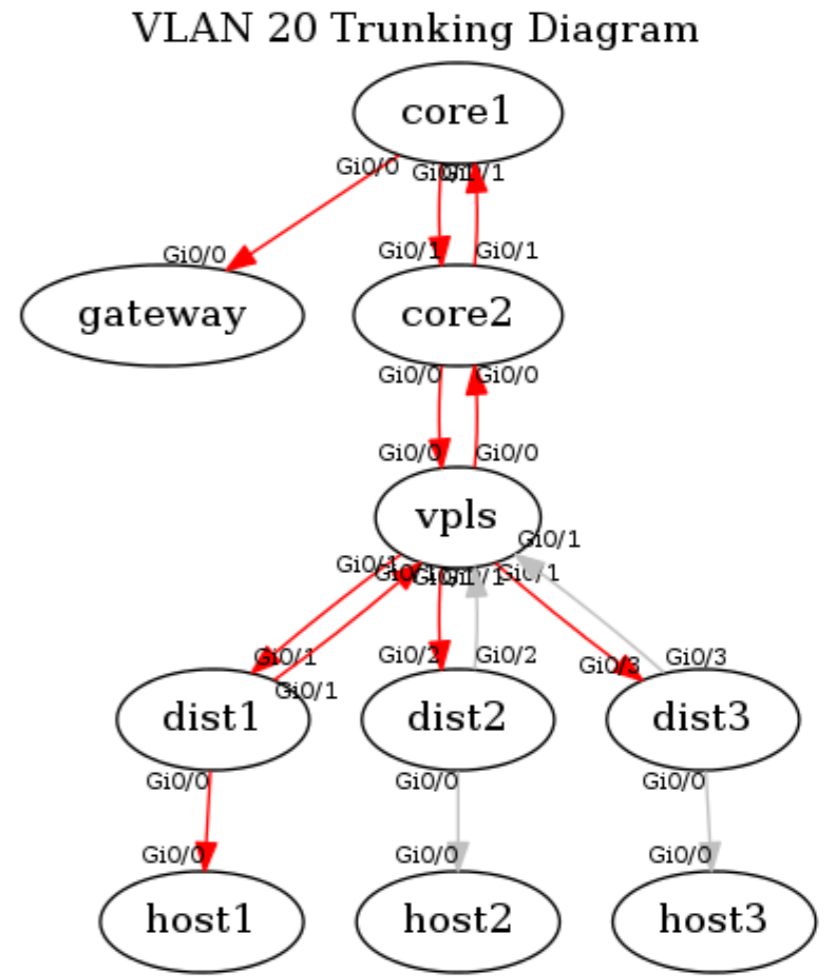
VLAN 20 Trunking Diagram

core1

Gi0/0

Gi0/1 Gi0/1

gateway

Gi0/0

Gi0/1 Gi0/1

core2

Gi0/0 Gi0/0

Gi0/0 Gi0/0

vpls

Gi0/1

Gi0/1 Gi0/1 Gi0/1 Gi0/1 Gi0/1

Gi0/1 Gi0/1

Gi0/2 Gi0/2

Gi0/3 Gi0/3

dist1

dist2

dist3

Gi0/0

Gi0/0

Gi0/0

Gi0/0

Gi0/0

Gi0/0

host1

host2

host3